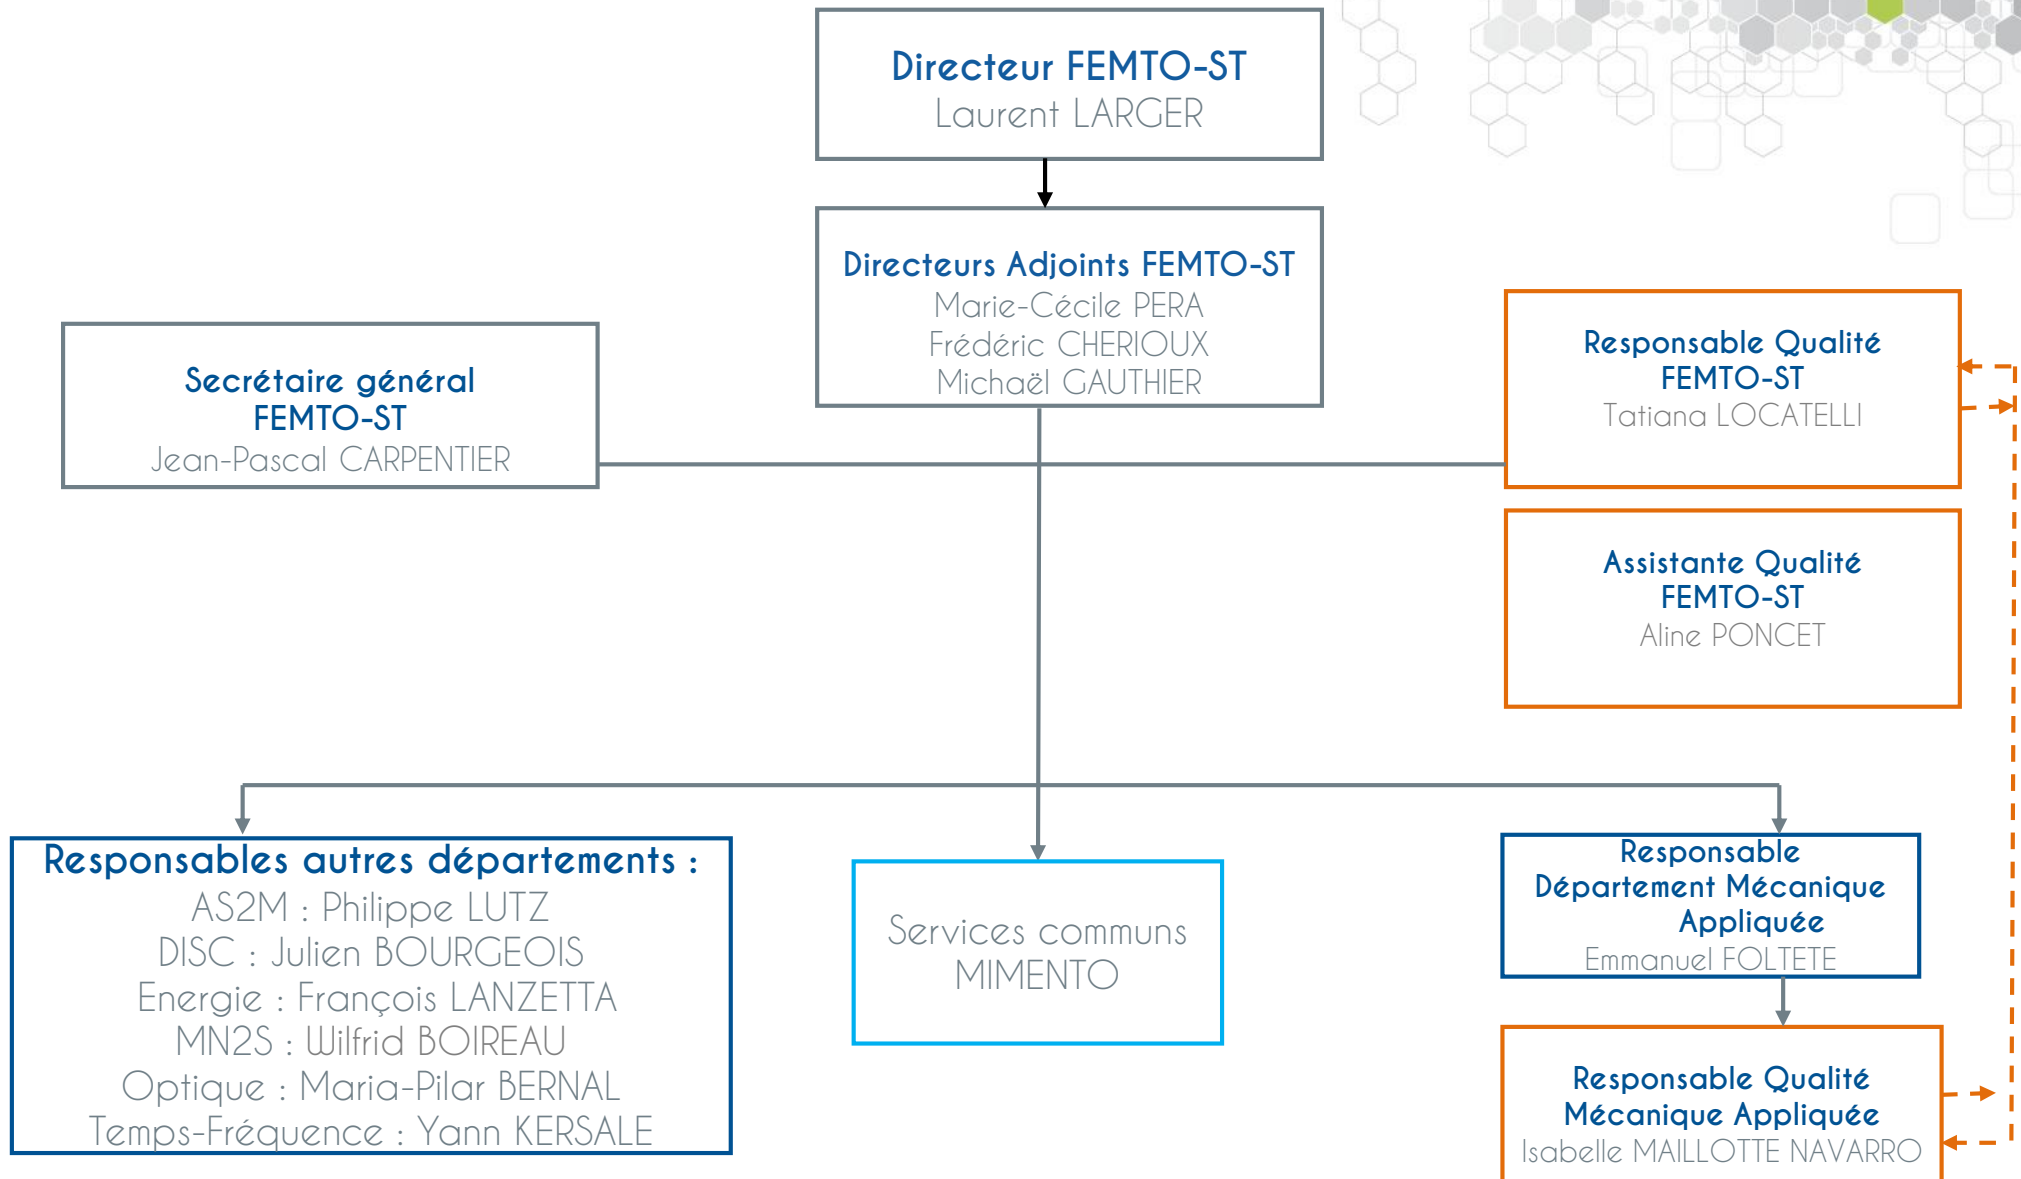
Directeur FEMTO-ST
Laurent LARGER

Directeurs Adjoints FEMTO-ST
Marie-Cécile PERA
Frédéric CHERIOUX
Michaël GAUTHIER

Secrétaire général FEMTO-ST
Jean-Pascal CARPENTIER

Responsable Qualité FEMTO-ST
Tatiana LOCATELLI

Assistante Qualité FEMTO-ST
Aline PONCET

Responsables autres départements :
AS2M : Philippe LUTZ
DISC : Julien BOURGEOIS
Energie : François LANZETTA
MN2S : Wilfrid BOIREAU
Optique : Maria-Pilar BERNAL
Temps-Fréquence : Yann KERSALE

Services communs MIMENTO

Responsable Département Mécanique Appliquée
Emmanuel FOLTETE

Responsable Qualité Mécanique Appliquée
Isabelle MAILLOTTE NAVARRO